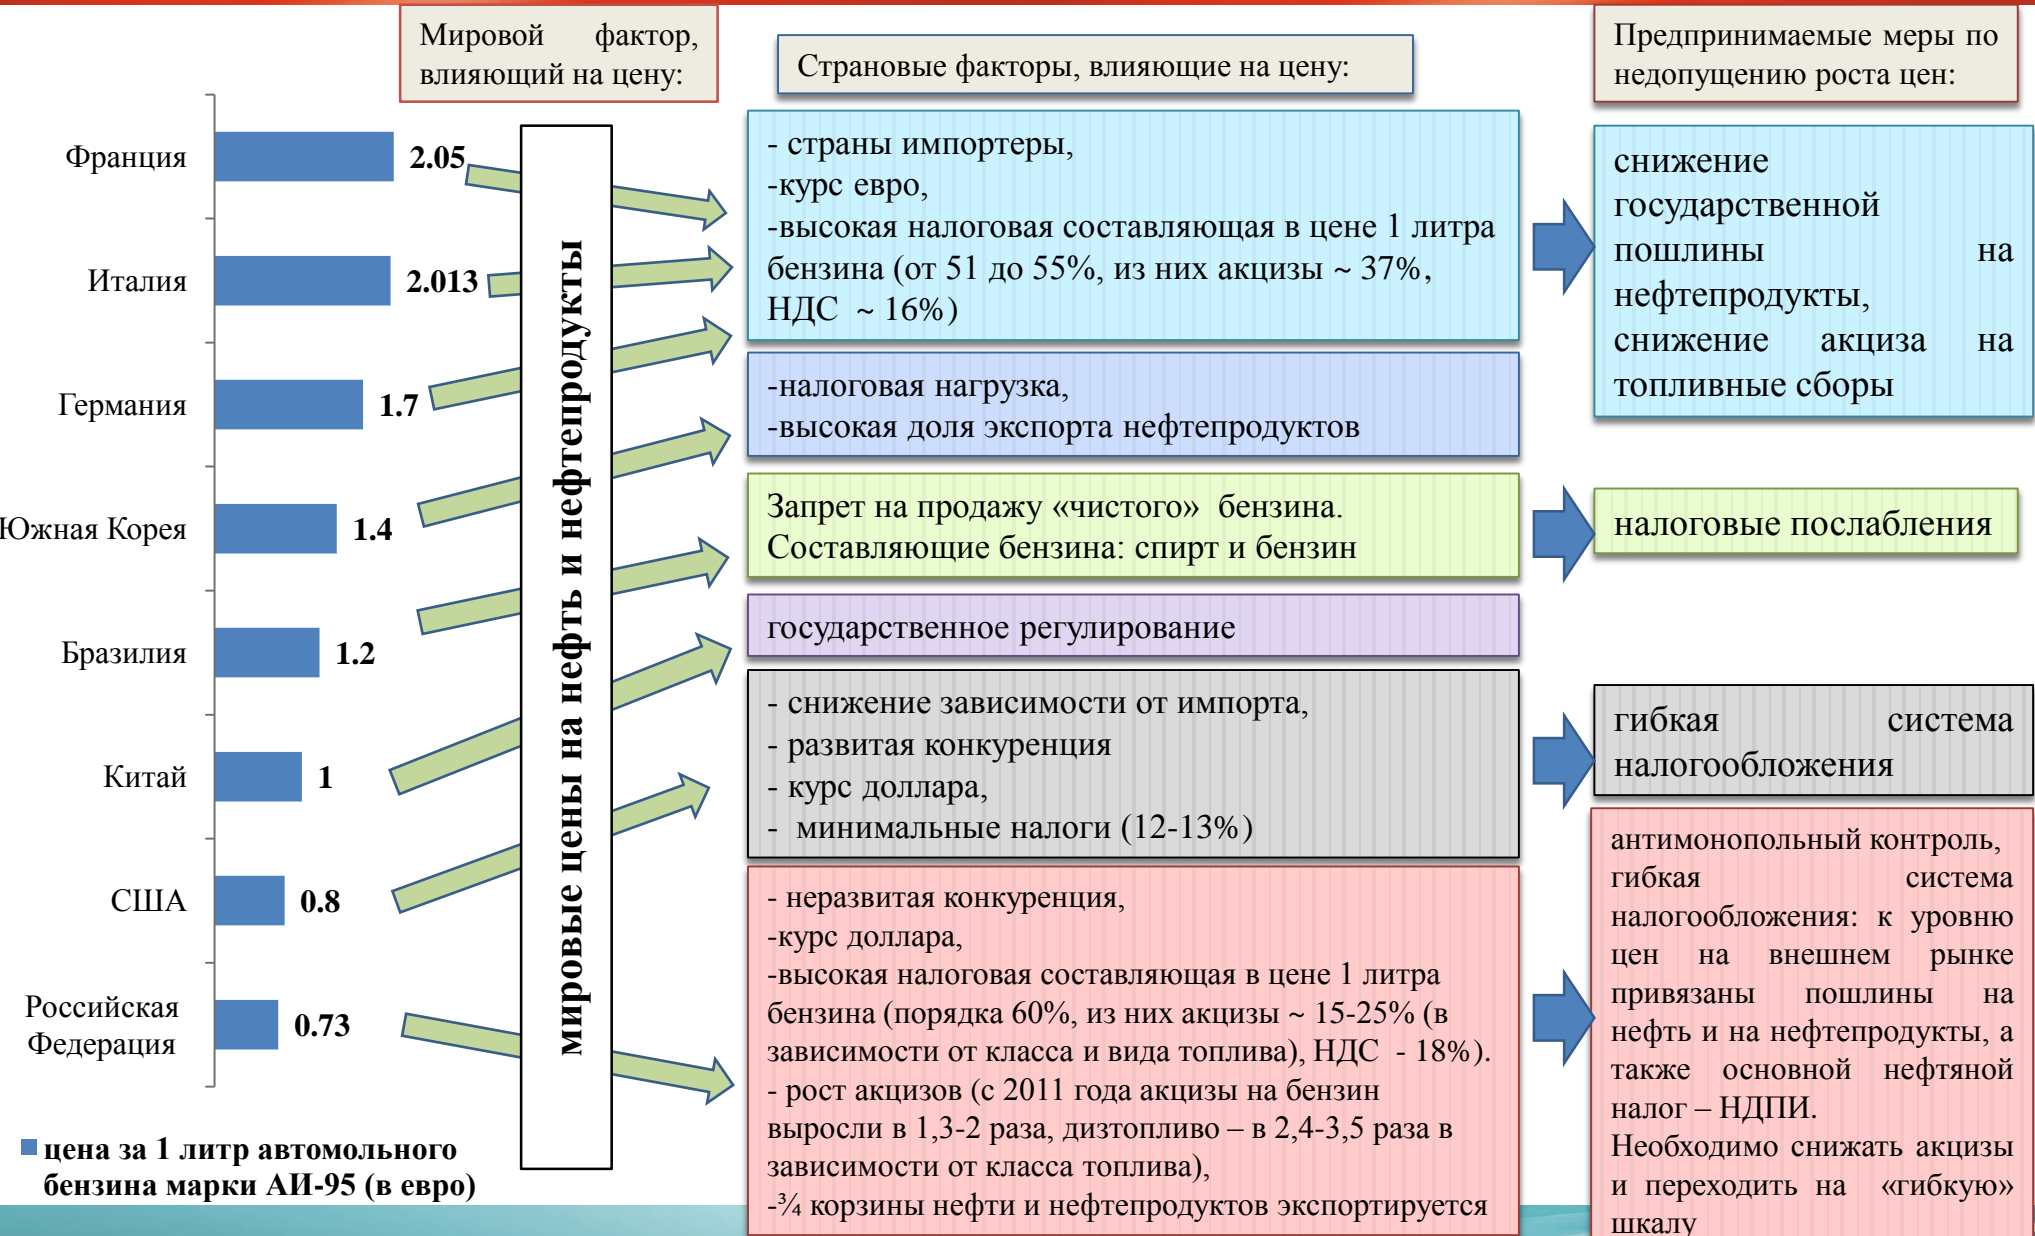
Мировой фактор, влияющий на цену:

Страновые факторы, влияющие на цену:

Предпринимаемые меры по недопущению роста цен:

| Страна | Цена |
|---|---|
| Франция | 2.05 |
| Италия | 2.013 |
| Германия | 1.7 |
| Южная Корея | 1.4 |
| Бразилия | 1.2 |
| Китай | 1 |
| США | 0.8 |
| Российская Федерация | 0.73 |

цена за 1 литр автомольного бензина марки АИ-95 (в евро)

мировые цены на нефть и нефтепродукты

- страны импортеры,
-курс евро,
-высокая налоговая составляющая в цене 1 литра бензина (от 51 до 55%, из них акцизы ~ 37%, НДС ~ 16%)

-налоговая нагрузка,
-высокая доля экспорта нефтепродуктов

Запрет на продажу «чистого» бензина.
Составляющие бензина: спирт и бензин

государственное регулирование

- снижение зависимости от импорта,
- развитая конкуренция
- курс доллара,
- минимальные налоги (12-13%)

- неразвитая конкуренция,
-курс доллара,
-высокая налоговая составляющая в цене 1 литра бензина (порядка 60%, из них акцизы ~ 15-25% (в зависимости от класса и вида топлива), НДС - 18%).
- рост акцизов (с 2011 года акцизы на бензин выросли в 1,3-2 раза, дизтопливо – в 2,4-3,5 раза в зависимости от класса топлива),
-¾ корзины нефти и нефтепродуктов экспортируется

снижение государственной пошлины на нефтепродукты, снижение акциза на топливные сборы

налоговые послабления

гибкая система налогообложения

антимонопольный контроль, гибкая система налогообложения: к уровню цен на внешнем рынке привязаны пошлины на нефть и на нефтепродукты, а также основной нефтяной налог – НДПИ.
Необходимо снижать акцизы и переходить на «гибкую» шкалу